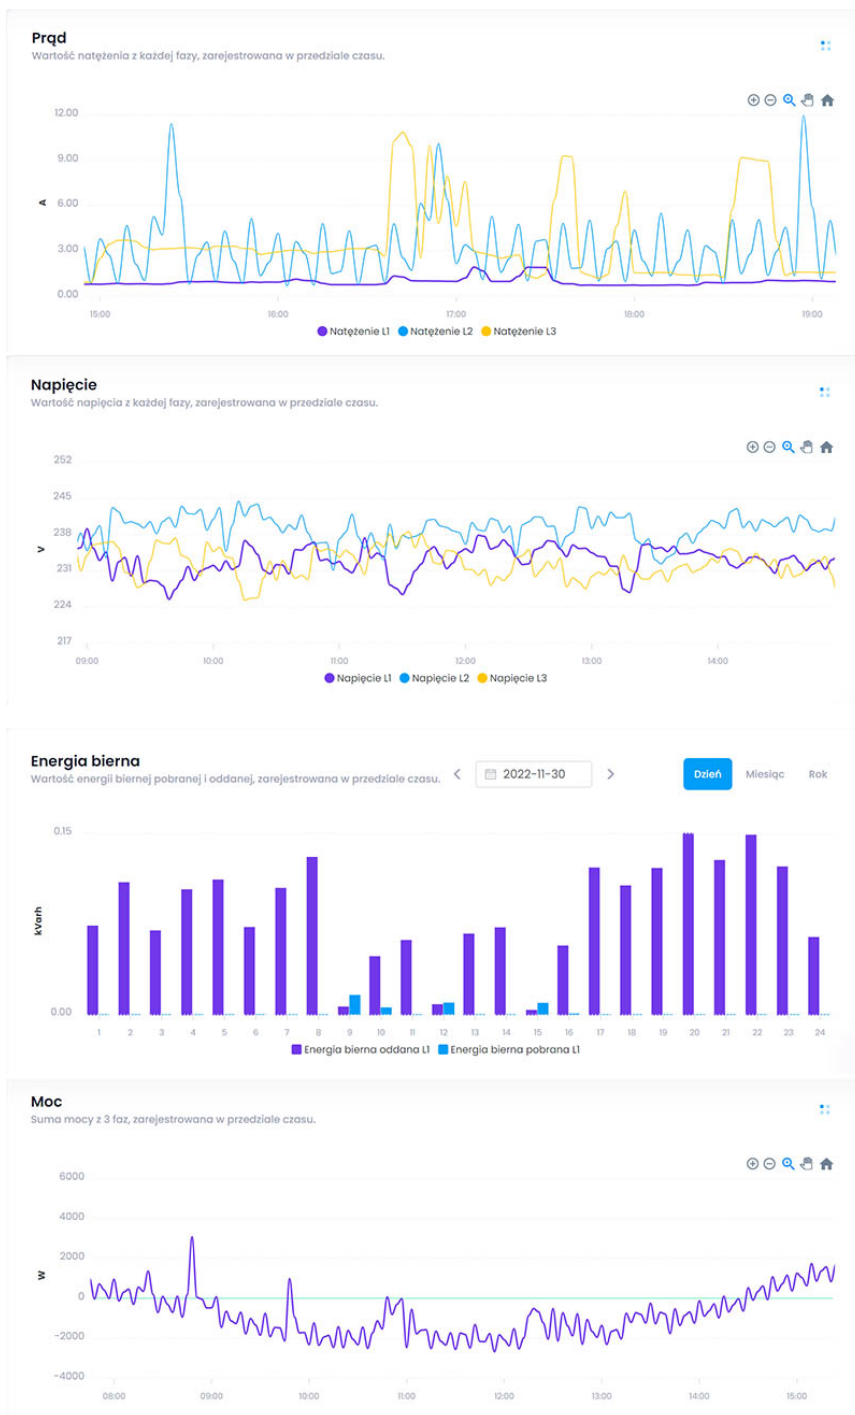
Prąd
Wartość natężenia z każdej fazy, zarejestrowana w przedziale czasu.

12.00
9.00
6.00
3.00
0.00
A
15:00
16:00
17:00
18:00
19:00
Natężenie L1 Natężenie L2 Natężenie L3

Napięcie
Wartość napięcia z każdej fazy, zarejestrowana w przedziale czasu.

252
245
238
231
224
217
V
09:00
10:00
11:00
12:00
13:00
14:00
Napięcie L1 Napięcie L2 Napięcie L3

Energia bierna
Wartość energii biernej pobranej i oddanej, zarejestrowana w przedziale czasu.
2022-11-30
Dzień Miesiąc Rok

0.15
0.00
kVarh
1 2 3 4 5 6 7 8 9 10 11 12 13 14 15 16 17 18 19 20 21 22 23 24
Energia bierna oddana L1 Energia bierna pobrana L1

Moc
Suma mocy z 3 faz, zarejestrowana w przedziale czasu.

6000
4000
2000
0
-2000
-4000
W
08:00
09:00
10:00
11:00
12:00
13:00
14:00
15:00